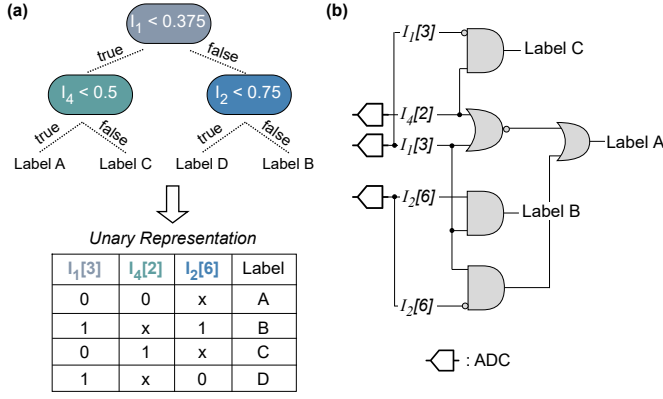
(a)

$I_1 < 0.375$

true

false

$I_4 < 0.5$

$I_2 < 0.75$

true

false

true

false

Label A

Label C

Label D

Label B

Unary Representation

| $I_1$[3] | $I_4$[2] | $I_2$[6] | Label |
|---|---|---|---|
| 0 | 0 | x | A |
| 1 | x | 1 | B |
| 0 | 1 | x | C |
| 1 | x | 0 | D |

(b)

$I_1$[3]

Label C

$I_4$[2]

$I_1$[3]

Label A

$I_2$[6]

Label B

$I_2$[6]

: ADC